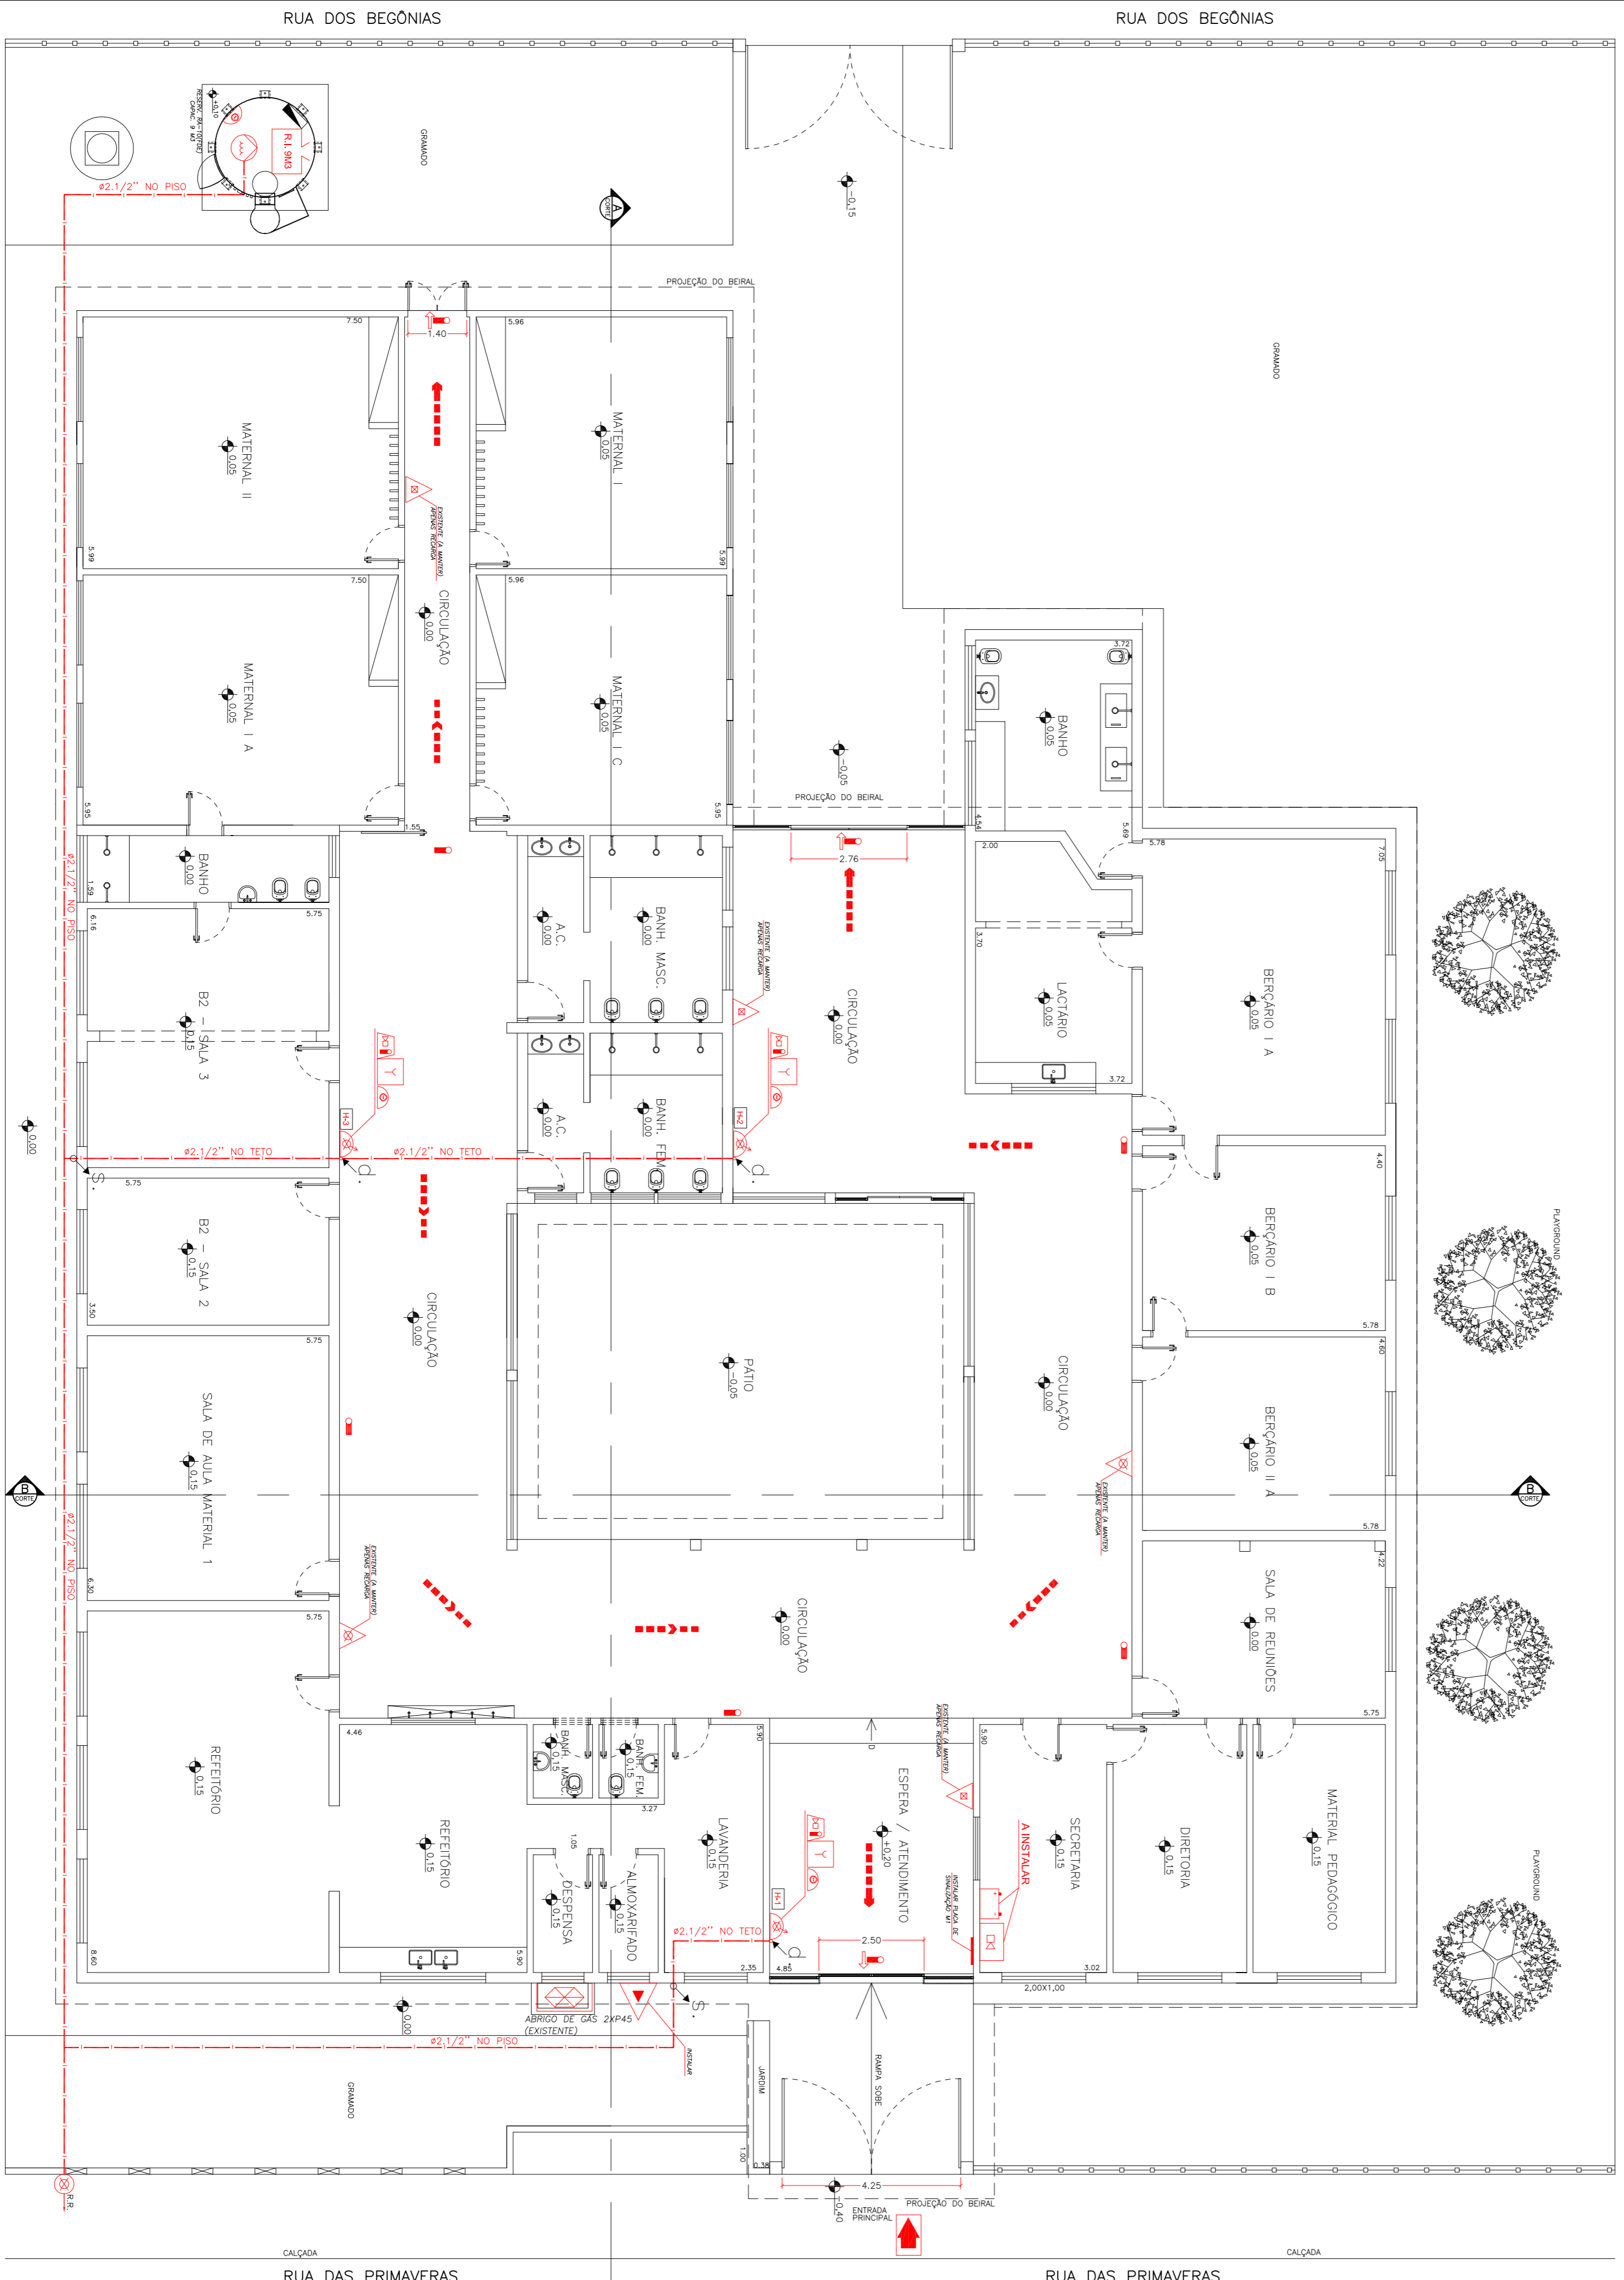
RUA DOS BEGÔNIAS

RUA DOS BEGÔNIAS

RESERV. RA-10(DE) CAPAC. 9 M3

R.I. 9M3

ø2.1/2" NO PISO

GRAMADO

A CORTE

-0.15

PROJEÇÃO DO BEIRAL

GRAMADO

7.50

1.40

5.96

MATERNAL II
0.05

MATERNAL I
0.05

EXISTENTE (A MANTER) APENAS RECARGA

5.99

5.99

7.50

5.96

CIRCULAÇÃO
0.00

MATERNAL I A
0.05

MATERNAL I C
0.05

-0.05

3.72

BANHO
0.05

PROJEÇÃO DO BEIRAL

5.95

5.95

1.55

4.54

5.69

ø2.1/2" NO PISO

BANHO
0.00

1.59

2.76

2.00

5.78

7.05

6.16

5.75

A.C.
0.00

BANH. MASC.
0.00

EXISTENTE (A MANTER) APENAS RECARGA

CIRCULAÇÃO
0.00

3.70

LACTÁRIO
0.05

BERÇÁRIO I A
0.05

B2 - SALA 3
0.15

3.72

A.C.
0.00

BANH. FEM.
0.00

H-3

H-2

0.00

ø2.1/2" NO TETO

ø2.1/2" NO TETO

4.40

5.75

B2 - SALA 2
0.15

BERÇÁRIO I B
0.05

PLAYGROUND

3.50

5.78

4.60

5.75

CIRCULAÇÃO
0.00

PÁTIO
-0.05

CIRCULAÇÃO
0.00

BERÇÁRIO II A
0.05

B CORTE

SALA DE AULA MATERIAL 1
0.15

EXISTENTE (A MANTER) APENAS RECARGA

B CORTE

5.78

ø2.1/2" NO PISO

6.30

EXISTENTE (A MANTER) APENAS RECARGA

4.22

5.75

CIRCULAÇÃO
0.00

SALA DE REUNIÕES
0.00

5.75

4.46

BANH. MASC.
0.15

BANH. FEM.
0.15

5.90

EXISTENTE (A MANTER) APENAS RECARGA

5.90

D

3.27

REFEITÓRIO
0.15

ESPERA / ATENDIMENTO
+0.20

SECRETARIA
0.15

DIRETORIA
0.15

MATERIAL PEDAGÓGICO
0.15

PLAYGROUND

1.05

LAVANDERIA
0.15

A INSTALAR

REFEITÓRIO
0.15

DESPENSA
0.15

ALMOXARIFADO
0.15

INSTALAR PLACA DE SINALIZAÇÃO M1

H-1

ø2.1/2" NO TETO

2.50

8.60

5.90

2.35

4.85

3.02

2,00X1,00

0.00

ABRIGO DE GÁS 2XP45 (EXISTENTE)

ø2.1/2" NO PISO

INSTALAR

JARDIM

RAMPA SOBE

GRAMADO

1.00

0.38

R.R.

4.25

-0.40

ENTRADA PRINCIPAL

PROJEÇÃO DO BEIRAL

CALÇADA

CALÇADA

RUA DAS PRIMAVERAS

RUA DAS PRIMAVERAS